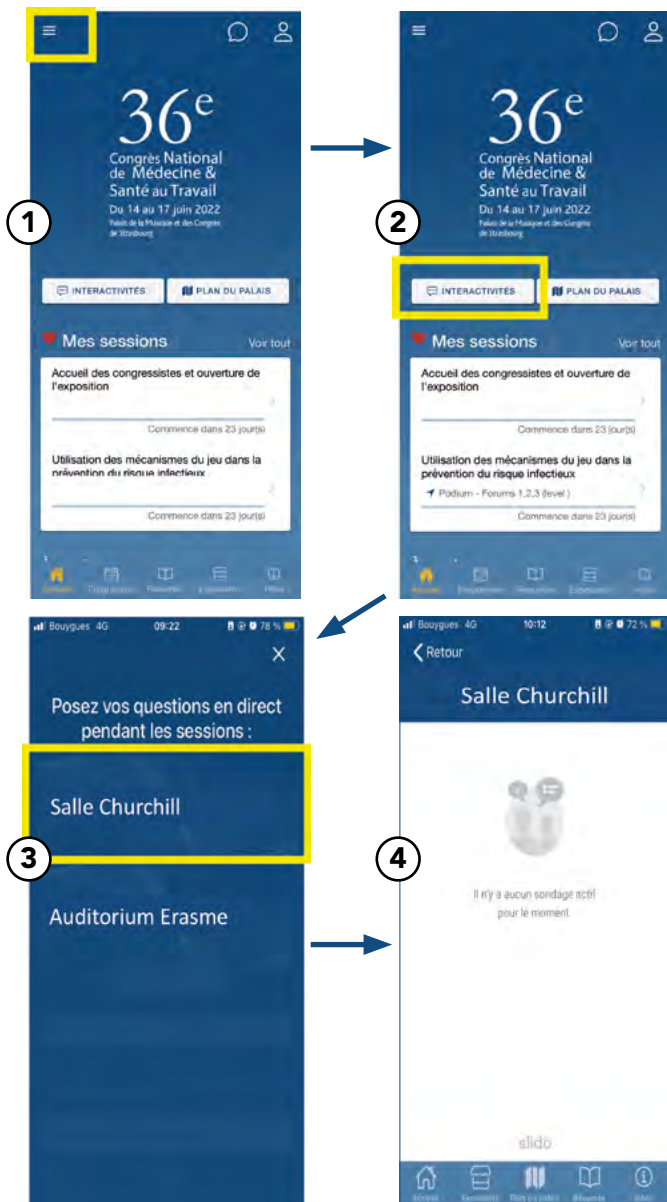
1

36$^e$
Congrès National de Médecine & Santé au Travail
Du 14 au 17 juin 2022
Palais de la Musique et des Congrès de Strasbourg

INTERACTIVITÉS
PLAN DU PALAIS

Mes sessions
Voir tout

Accueil des congressistes et ouverture de l'exposition
Commence dans 23 jour(s)

Utilisation des mécanismes du jeu dans la prévention du risque infectieux
Commence dans 23 jour(s)

Accueil
Programme
Ressources
Exposants
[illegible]

2

36$^e$
Congrès National de Médecine & Santé au Travail
Du 14 au 17 juin 2022
Palais de la Musique et des Congrès de Strasbourg

INTERACTIVITÉS
PLAN DU PALAIS

Mes sessions
Voir tout

Accueil des congressistes et ouverture de l'exposition
Commence dans 23 jour(s)

Utilisation des mécanismes du jeu dans la prévention du risque infectieux
Podium - Forums 1,2,3 (level )
Commence dans 23 jour(s)

Accueil
Programme
Ressources
Exposants
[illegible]

Bouygues 4G 09:22 78 %
X
Posez vos questions en direct pendant les sessions :

Salle Churchill

3

Auditorium Erasme

Bouygues 4G 10:12 72 %
Retour
Salle Churchill

4

Il n'y a aucun sondage actif pour le moment

slido

Accueil
Exposants
Plan du palais
Résumés
Infos